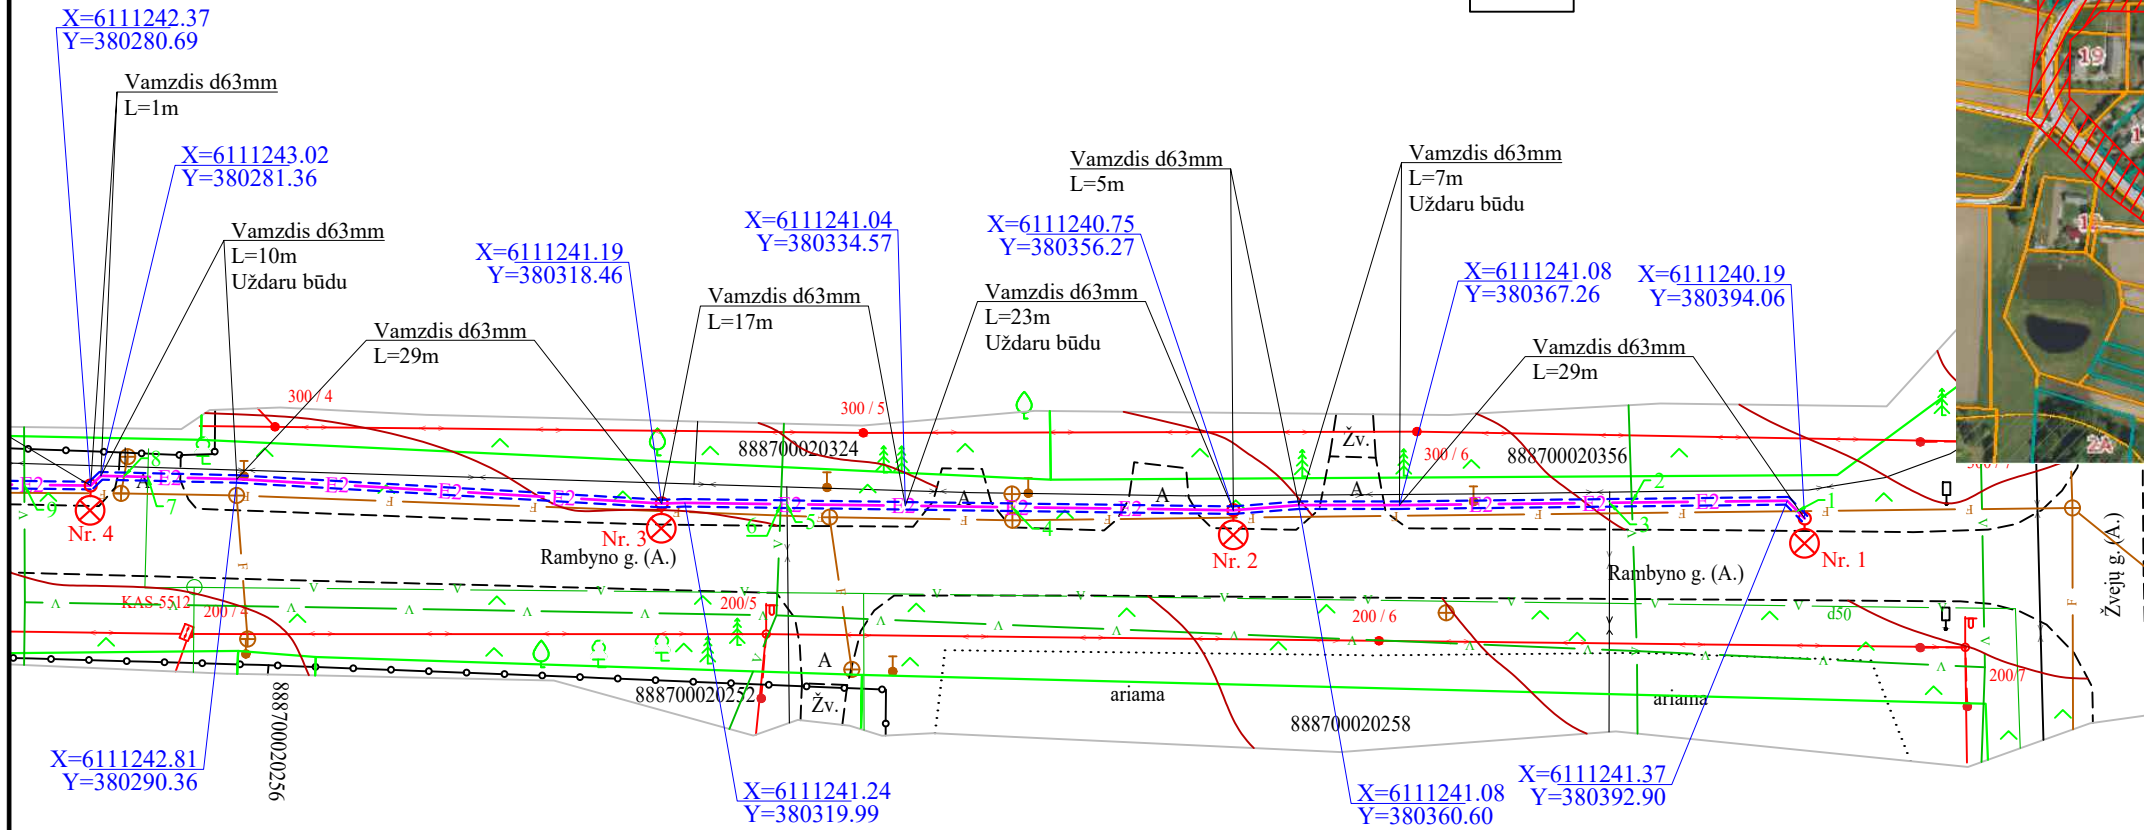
X=6111242.37
Y=380280.69

Vamzdis d63mm
L=1m

X=6111243.02
Y=380281.36

Vamzdis d63mm
L=10m
Uždaru būdu

X=6111241.19
Y=380318.46

Vamzdis d63mm
L=29m

X=6111241.04
Y=380334.57

Vamzdis d63mm
L=17m

X=6111240.75
Y=380356.27

Vamzdis d63mm
L=23m
Uždaru būdu

Vamzdis d63mm
L=5m

Vamzdis d63mm
L=7m
Uždaru būdu

X=6111241.08
Y=380367.26

X=6111240.19
Y=380394.06

Vamzdis d63mm
L=29m

300 / 4
300 / 5
300 / 6
888700020324
888700020356
Žv.
A
A
A
Nr. 4
Nr. 3
Nr. 2
Nr. 1
Rambyno g. (A.)
Rambyno g. (A.)
Žvejų g. (A.)
KAS-5512
200 / 4
200 / 5
200 / 6
200 / 7
d50
A
Žv.
888700020252
888700020256
888700020258
ariama
ariama
19
2A

X=6111242.81
Y=380290.36

X=6111241.24
Y=380319.99

X=6111241.08
Y=380360.60

X=6111241.37
Y=380392.90